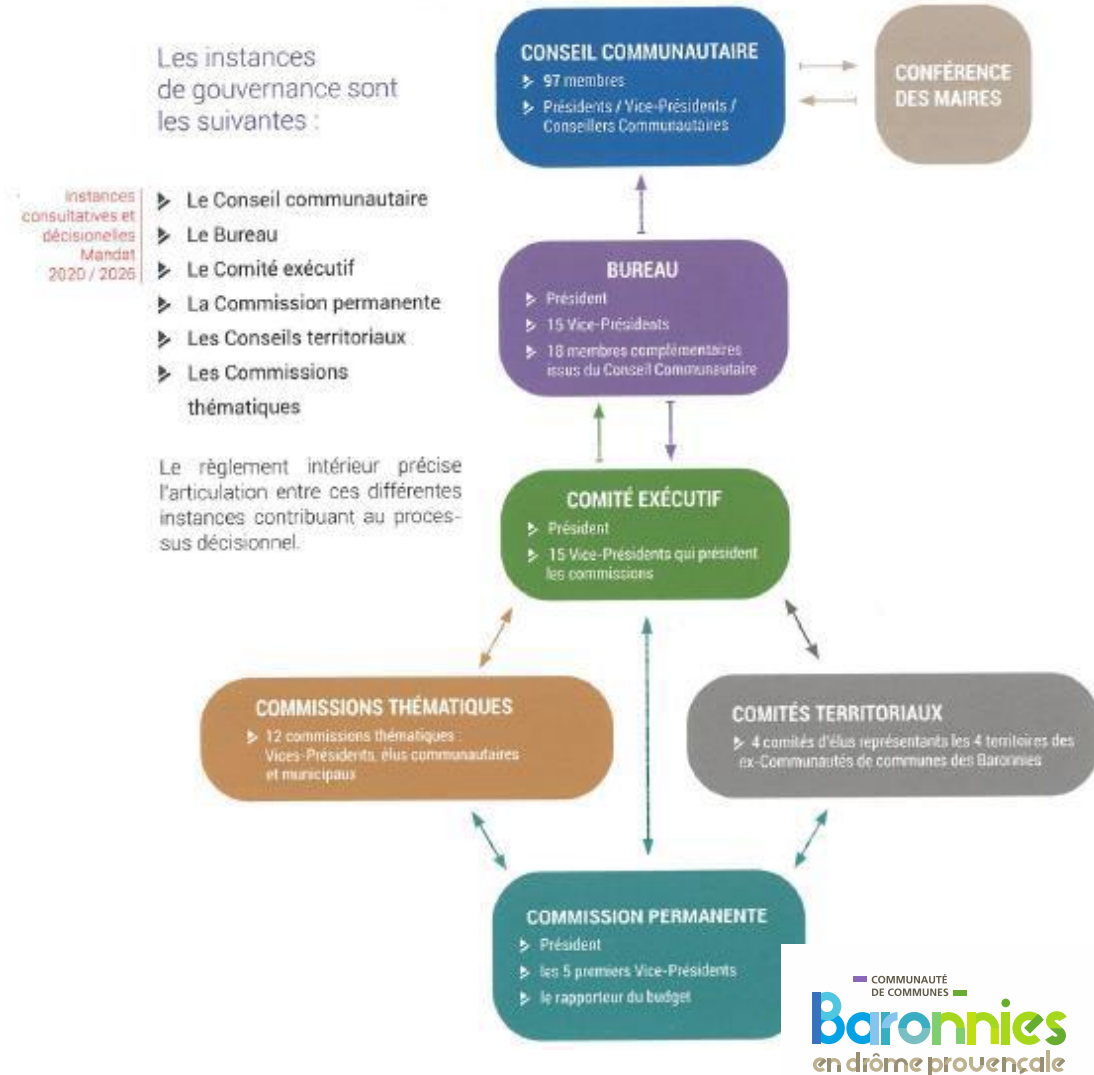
Les instances de gouvernance sont les suivantes :

Instances consultatives et décisionelles Mandat 2020 / 2026

Le Conseil communautaire
Le Bureau
Le Comité exécutif
La Commission permanente
Les Conseils territoriaux
Les Commissions thématiques

Le règlement intérieur précise l'articulation entre ces différentes instances contribuant au processus décisionnel.

CONSEIL COMMUNAUTAIRE
97 membres
Présidents / Vice-Présidents / Conseillers Communautaires

CONFÉRENCE DES MAIRES

BUREAU
Président
15 Vice-Présidents
18 membres complémentaires issus du Conseil Communautaire

COMITÉ EXÉCUTIF
Président
15 Vice-Présidents qui président les commissions

COMMISSIONS THÉMATIQUES
12 commissions thématiques : Vices-Présidents, élus communautaires et municipaux

COMITÉS TERRITORIAUX
4 comités d'élus représentants les 4 territoires des ex-Communautés de communes des Baronnies

COMMISSION PERMANENTE
Président
les 5 premiers Vice-Présidents
le rapporteur du budget

COMMUNAUTÉ DE COMMUNES
Baronnies
en drôme provençale